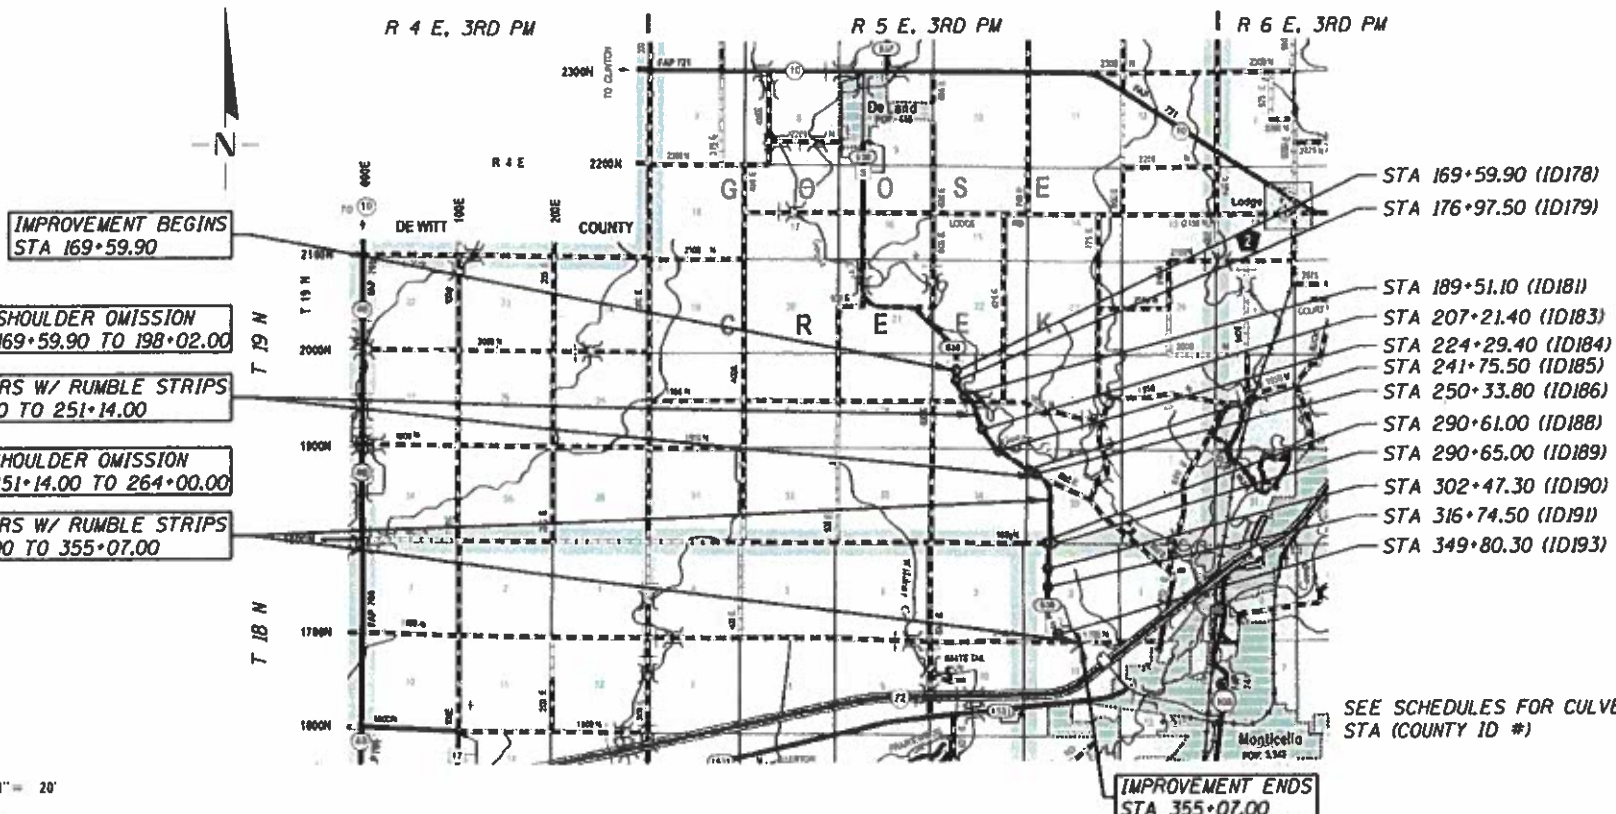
R 4 E. 3RD PM

R 5 E. 3RD PM

R 6 E. 3RD PM

N

IMPROVEMENT BEGINS
STA 169+59.90

SHOULDER OMISSION
169+59.90 TO 198+02.00

RS W/ RUMBLE STRIPS
0 TO 251+14.00

HOULDER OMISSION
51+14.00 TO 264+00.00

RS W/ RUMBLE STRIPS
0 TO 355+07.00

T 19 N

T 18 N

DE WITT COUNTY

G O O S E C R E E K

De Land

Lodge

Monticello

2300N

2200N

2100N

2000N

1900N

1700N

1600N

STA 169+59.90 (ID178)
STA 176+97.50 (ID179)
STA 189+51.10 (ID181)
STA 207+21.40 (ID183)
STA 224+29.40 (ID184)
STA 241+75.50 (ID185)
STA 250+33.80 (ID186)
STA 290+61.00 (ID188)
STA 290+65.00 (ID189)
STA 302+47.30 (ID190)
STA 316+74.50 (ID191)
STA 349+80.30 (ID193)

SEE SCHEDULES FOR CULVE
STA (COUNTY ID #)

IMPROVEMENT ENDS
STA 355+07.00

1" = 20'